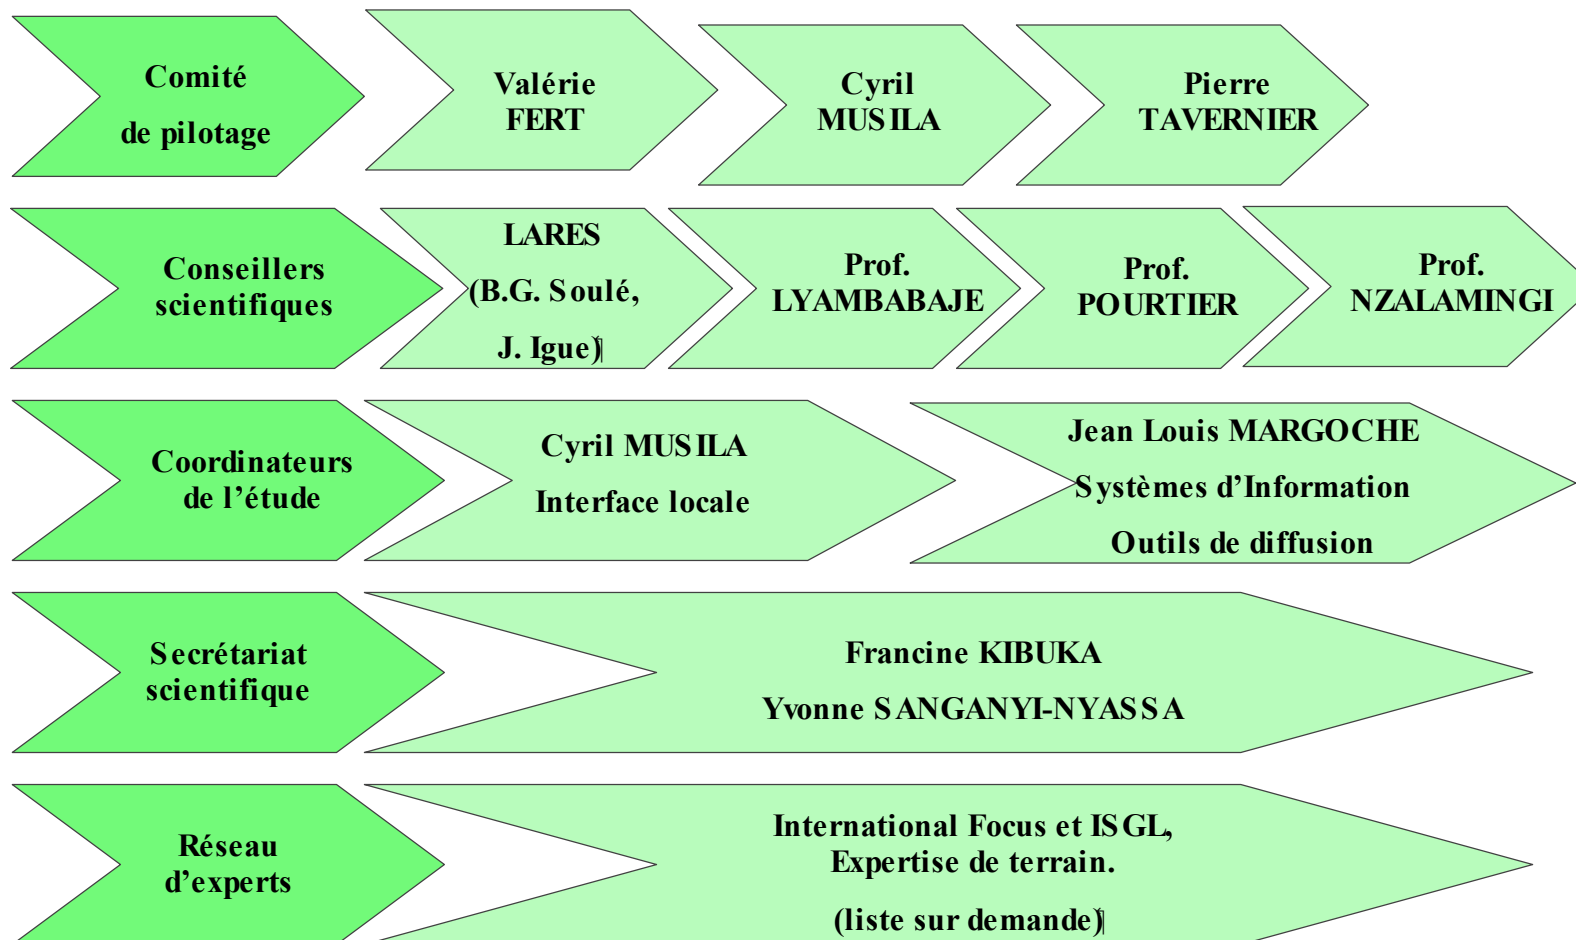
Comité

de pilotage

Valérie FERT

Cyril MUSILA

Pierre TAVERNIER

Conseillers scientifiques

LARES

(B.G. Soulé,

J. Igue)

Prof. LYAMBABAJE

Prof. POURTIER

Prof. NZALAMINGI

Coordinateurs de l'étude

Cyril MUSILA

Interface locale

Jean Louis MARGOCHE

Systèmes d'Information

Outils de diffusion

Secrétariat scientifique

Francine KIBUKA

Yvonne SANGANYI-NYASSA

Réseau d'experts

International Focus et ISGL, Expertise de terrain.

(liste sur demande)